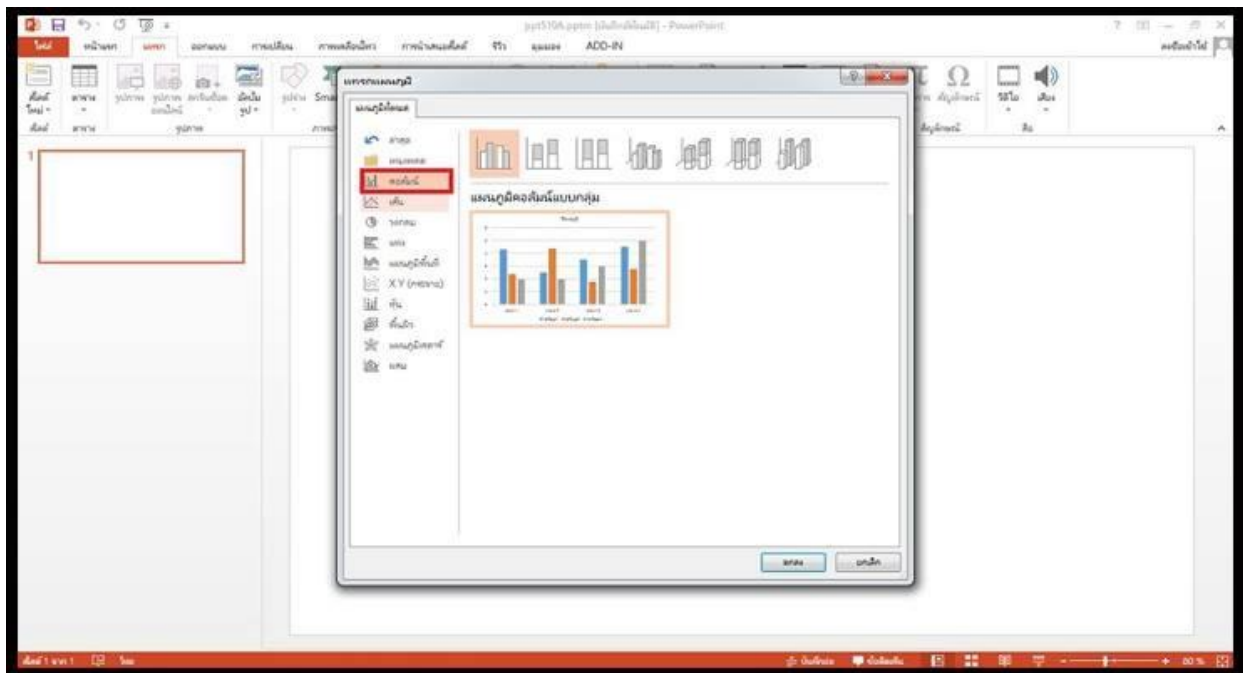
ไฟล์ หน้าแรก แทรก ออกแบบ การเปลี่ยน ภาพเคลื่อนไหว การนำเสนอสไลด์ รีวิว มุมมอง ADD-IN

แทรกแผนภูมิ

แผนภูมิทั้งหมด

ล่าสุด
แม่แบบ
คอลัมน์
เส้น
วงกลม
แท่ง
แผนภูมิพื้นที่
X Y (กระจาย)
หุ้น
พื้นผิว
แผนภูมิเรดาร์
ผสม

แผนภูมิคอลัมน์แบบกลุ่ม

ตกลง ยกเลิก

1